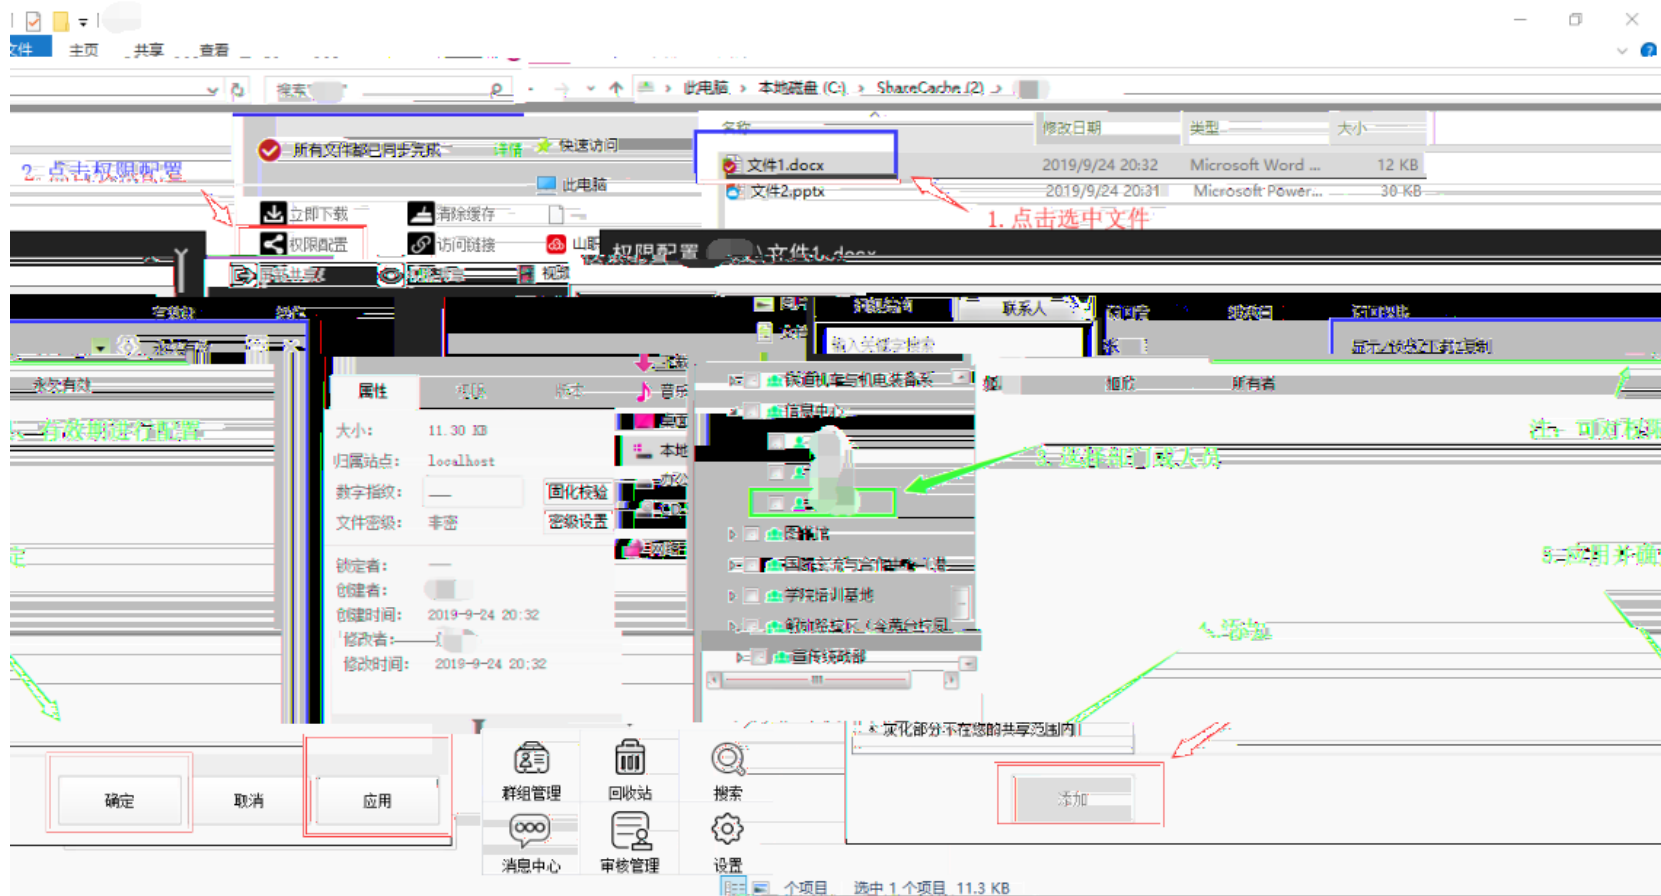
文件 主页 共享 查看

搜索

此电脑 > 本地磁盘 (C:) > ShareCache (2) >

所有文件都已同步完成 详情 快速访问

此电脑

2. 点击权限配置

立即下载 清除缓存

权限配置 访问链接

名称 修改日期 类型 大小

文件1.docx 2019/9/24 20:32 Microsoft Word ... 12 KB

文件2.pptx 2019/9/24 20:31 Microsoft Power... 30 KB

1. 点击选中文件

权限配置 文件1.docx

联系人

永久有效

有效期进行配置

属性

大小: 11.30 KB

归属站点: localhost

数字指纹: —— 固化校验

文件密级: 非密 密级设置

锁定者: ——

创建者:

创建时间: 2019-9-24 20:32

修改者:

修改时间: 2019-9-24 20:32

音乐

桌面

本地

铁道机车与机电装备系

信息中心

图书馆

国际交流与合作处

学院培训基地

所有者

3. 选择部门或人员

4. 添加

5. 应用并确

灰化部分不在您的共享范围内

添加

确定 取消 应用

群组管理 回收站 搜索

消息中心 审核管理 设置

2 个项目 选中 1 个项目 11.3 KB